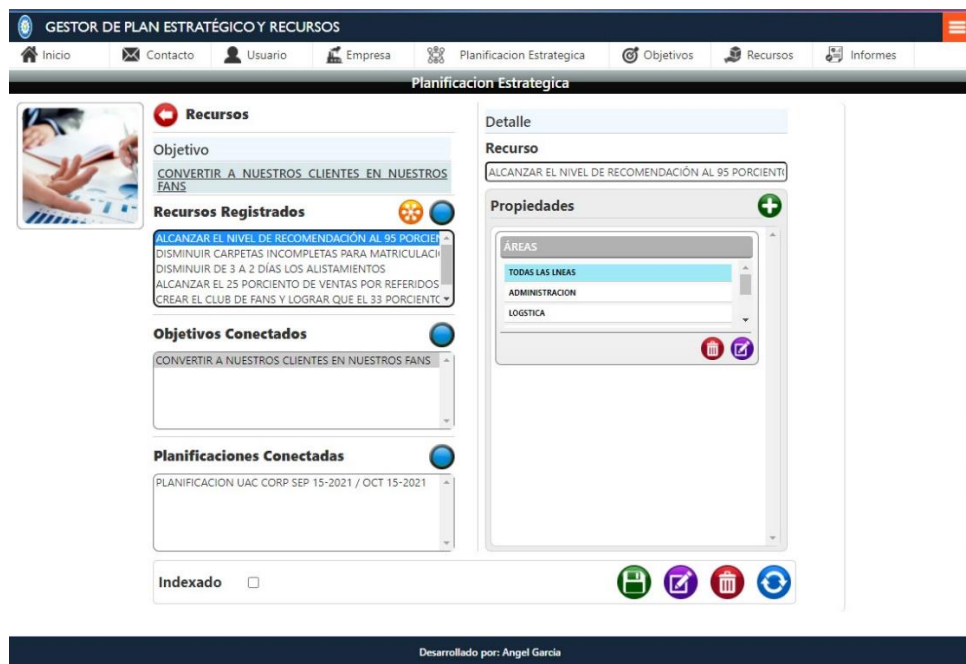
GESTOR DE PLAN ESTRATÉGICO Y RECURSOS

Inicio Contacto Usuario Empresa Planificacion Estrategica Objetivos Recursos Informes

Planificacion Estrategica

Recursos

Objetivo

CONVERTIR A NUESTROS CLIENTES EN NUESTROS FANS

Recursos Registrados

ALCANZAR EL NIVEL DE RECOMENDACIÓN AL 95 PORCIEI
DISMINUIR CARPETAS INCOMPLETAS PARA MATRICULACI
DISMINUIR DE 3 A 2 DÍAS LOS ALISTAMIENTOS
ALCANZAR EL 25 PORCIENTO DE VENTAS POR REFERIDOS
CREAR EL CLUB DE FANS Y LOGRAR QUE EL 33 PORCIENTC

Objetivos Conectados

CONVERTIR A NUESTROS CLIENTES EN NUESTROS FANS

Planificaciones Conectadas

PLANIFICACION UAC CORP SEP 15-2021 / OCT 15-2021

Detalle

Recurso

ALCANZAR EL NIVEL DE RECOMENDACIÓN AL 95 PORCIENT(

Propiedades

ÁREAS

TODAS LAS LNEAS
ADMINISTRACION
LOGSTICA

Indexado

Desarrollado por: Angel Garcia